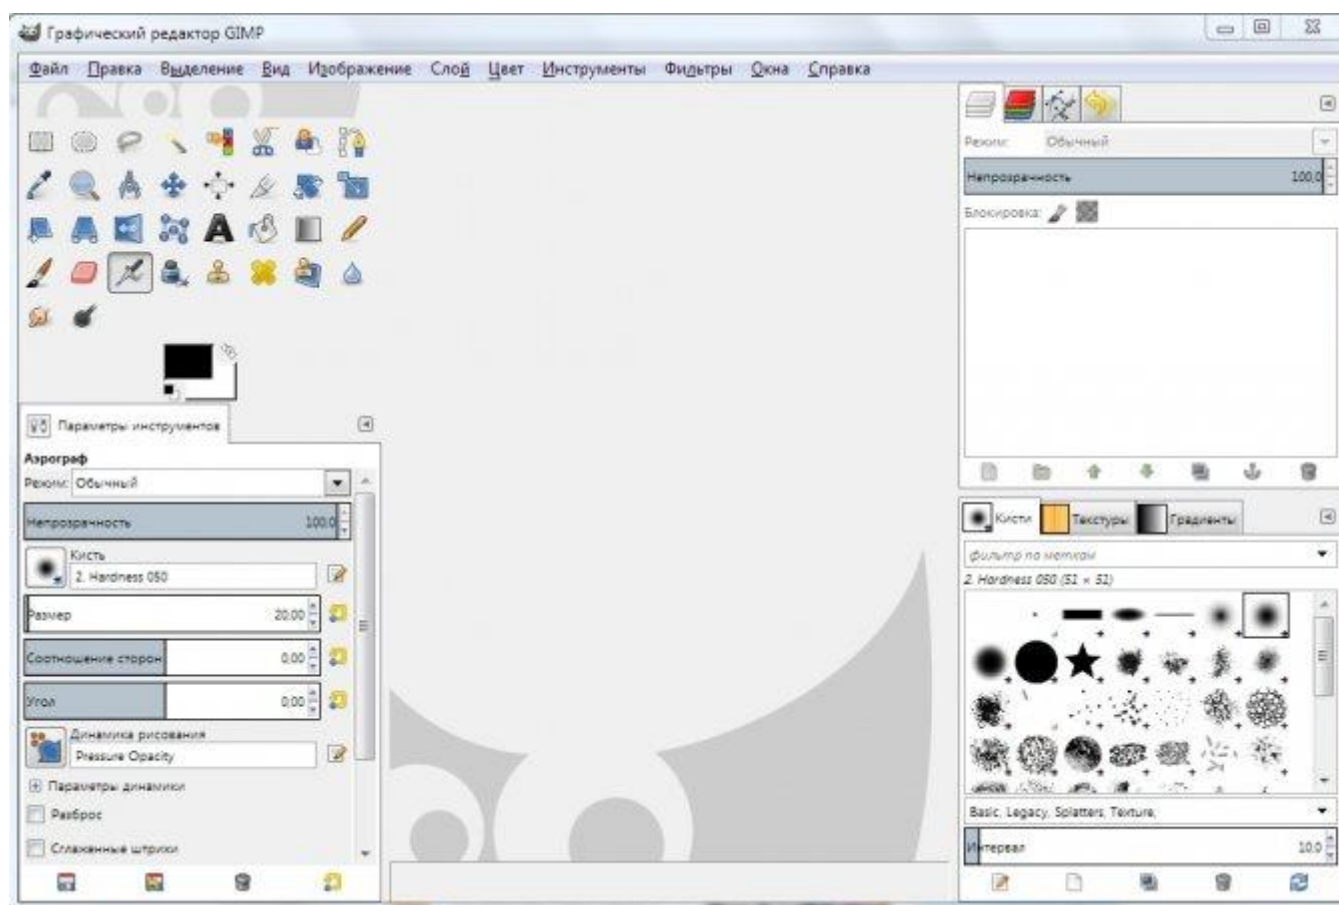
Графический редактор GIMP

Файл Правка Выделение Вид Изображение Слой Цвет Инструменты Фильтры Окна Справка

Параметры инструментов

Аэрограф
Режим: Обычный
Непрозрачность 100,0
Кисть
2. Hardness 050
Размер 20,00
Соотношение сторон 0,00
Угол 0,00
Динамика рисования
Pressure Opacity
Параметры динамики
Разброс
Сглаженные штрихи

Режим: Обычный
Непрозрачность 100,0
Блокировка:

Кисти Текстуры Градиенты
фильтр по меткам
2. Hardness 050 (51 × 51)
Basic, Legacy, Splatters, Texture,
Интервал 10,0